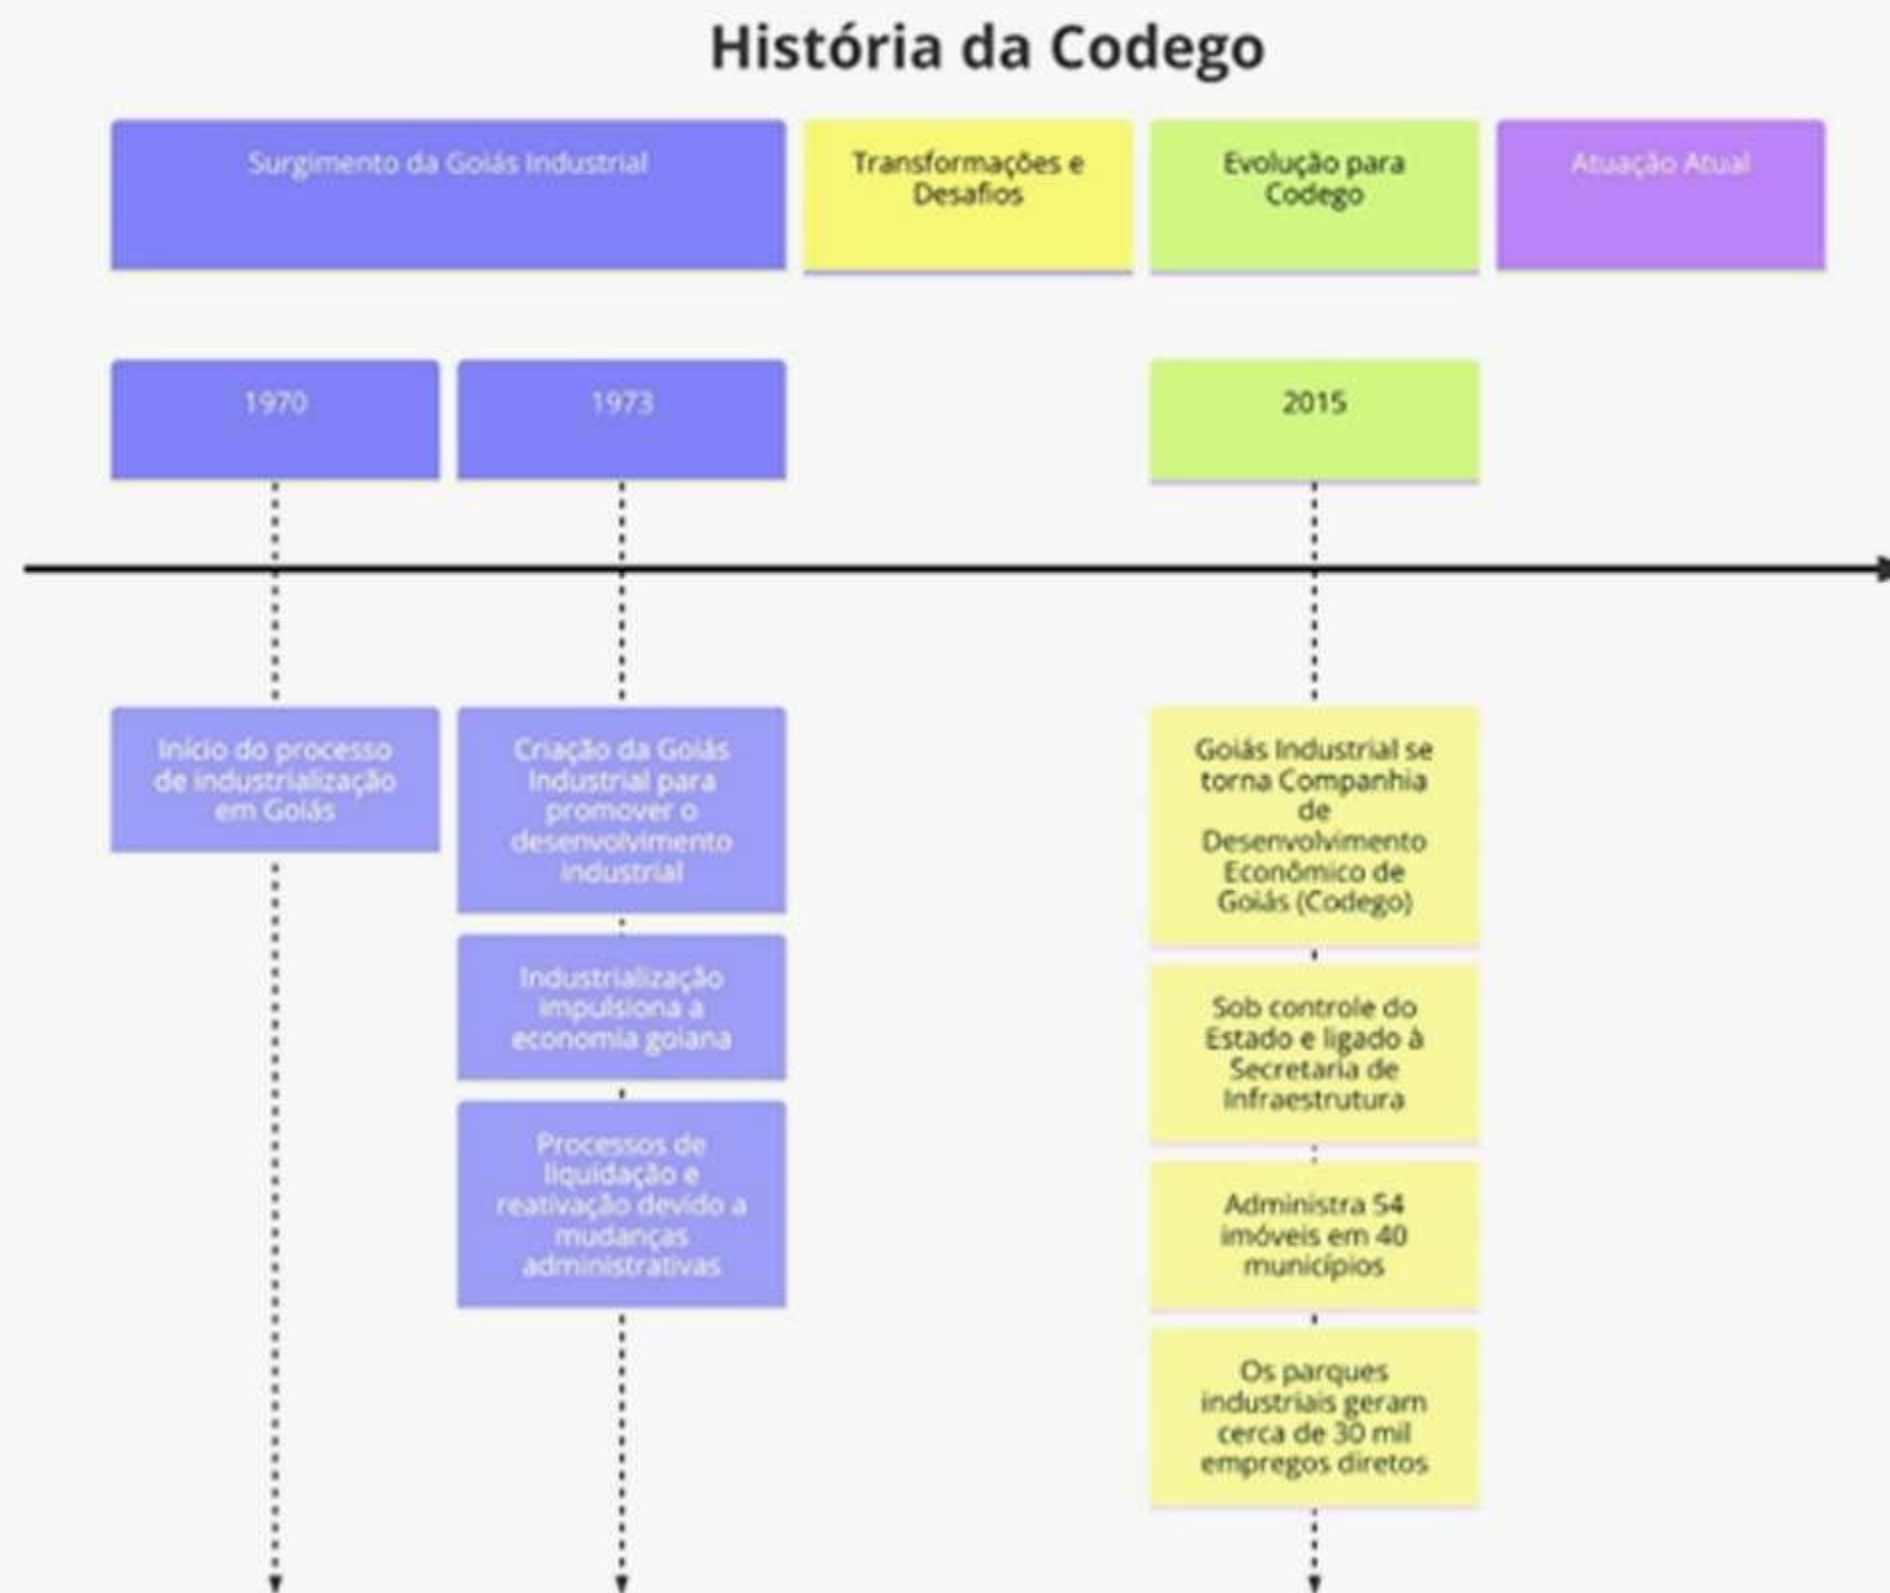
História da Codego

Surgimento da Goiás Industrial

Transformações e Desafios

Evolução para Codego

Atuação Atual

1970

1973

2015

Início do processo de industrialização em Goiás

Criação da Goiás Industrial para promover o desenvolvimento industrial

Industrialização impulsiona a economia goiana

Processos de liquidação e reativação devido a mudanças administrativas

Goiás Industrial se torna Companhia de Desenvolvimento Econômico de Goiás (Codego)

Sob controle do Estado e ligado à Secretaria de Infraestrutura

Administra 54 imóveis em 40 municípios

Os parques industriais geram cerca de 30 mil empregos diretos